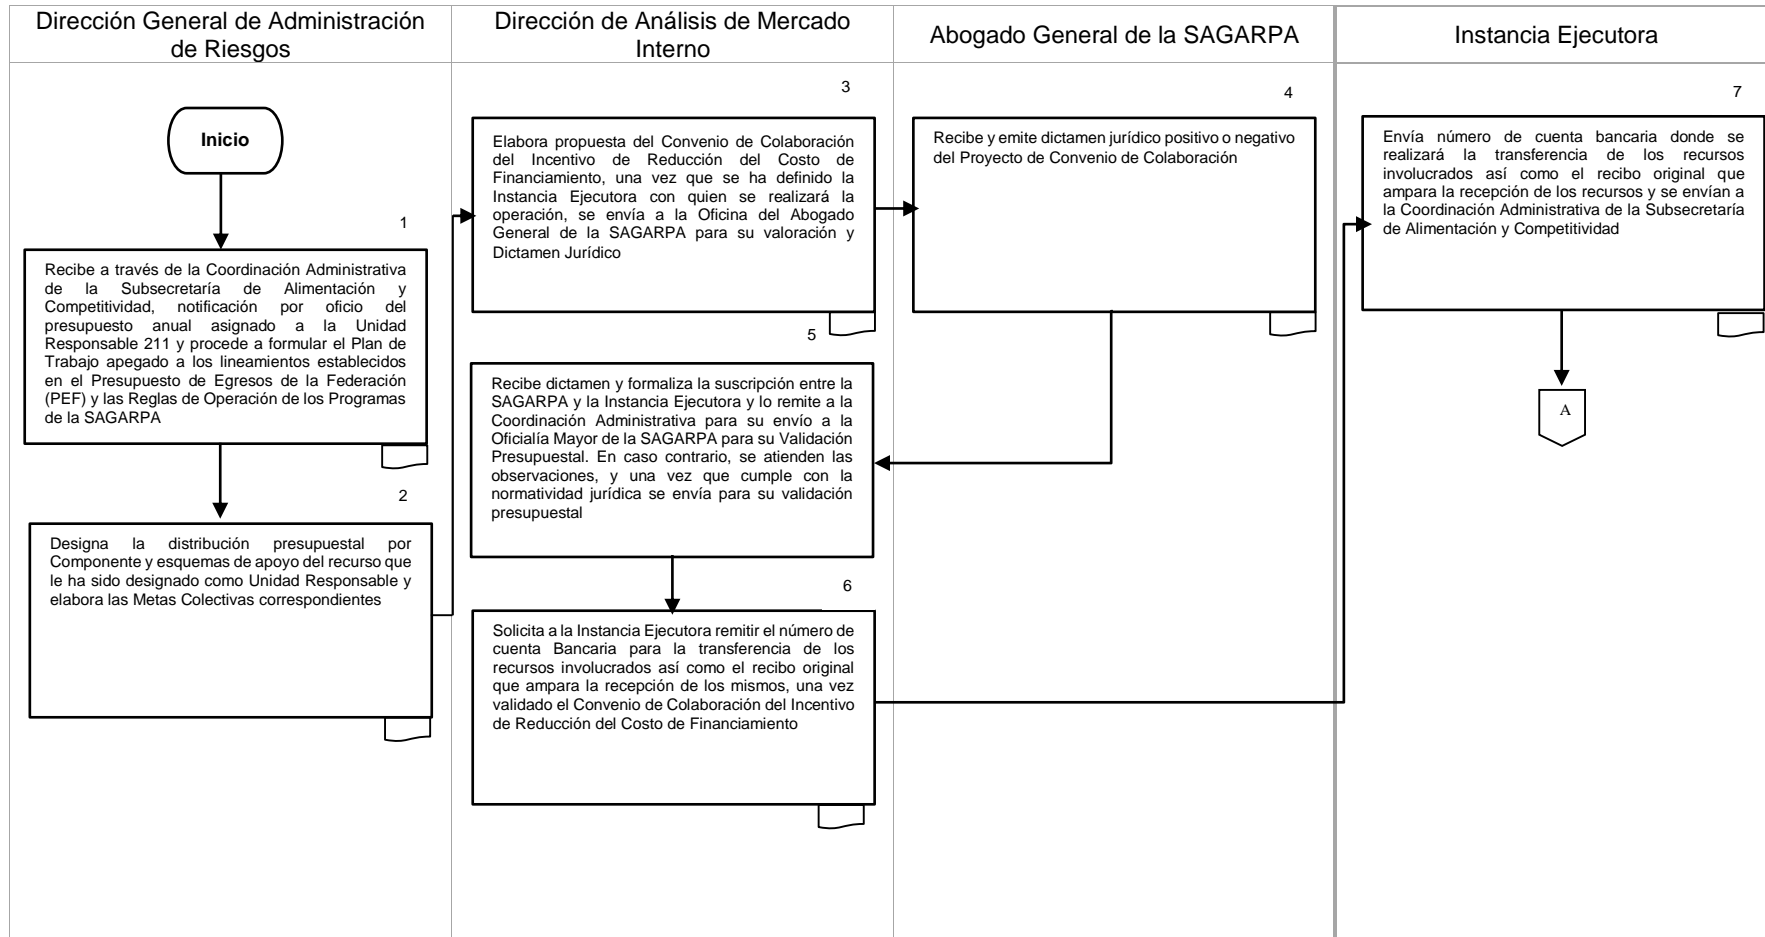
Dirección General de Administración de Riesgos

Inicio

1

Recibe a través de la Coordinación Administrativa de la Subsecretaría de Alimentación y Competitividad, notificación por oficio del presupuesto anual asignado a la Unidad Responsable 211 y procede a formular el Plan de Trabajo apegado a los lineamientos establecidos en el Presupuesto de Egresos de la Federación (PEF) y las Reglas de Operación de los Programas de la SAGARPA

2

Designa la distribución presupuestal por Componente y esquemas de apoyo del recurso que le ha sido designado como Unidad Responsable y elabora las Metas Colectivas correspondientes

Dirección de Análisis de Mercado Interno

3

Elabora propuesta del Convenio de Colaboración del Incentivo de Reducción del Costo de Financiamiento, una vez que se ha definido la Instancia Ejecutora con quien se realizará la operación, se envía a la Oficina del Abogado General de la SAGARPA para su valoración y Dictamen Jurídico

5

Recibe dictamen y formaliza la suscripción entre la SAGARPA y la Instancia Ejecutora y lo remite a la Coordinación Administrativa para su envío a la Oficialía Mayor de la SAGARPA para su Validación Presupuestal. En caso contrario, se atienden las observaciones, y una vez que cumple con la normatividad jurídica se envía para su validación presupuestal

6

Solicita a la Instancia Ejecutora remitir el número de cuenta Bancaria para la transferencia de los recursos involucrados así como el recibo original que ampara la recepción de los mismos, una vez validado el Convenio de Colaboración del Incentivo de Reducción del Costo de Financiamiento

Abogado General de la SAGARPA

4

Recibe y emite dictamen jurídico positivo o negativo del Proyecto de Convenio de Colaboración

Instancia Ejecutora

7

Envía número de cuenta bancaria donde se realizará la transferencia de los recursos involucrados así como el recibo original que ampara la recepción de los recursos y se envían a la Coordinación Administrativa de la Subsecretaría de Alimentación y Competitividad

A